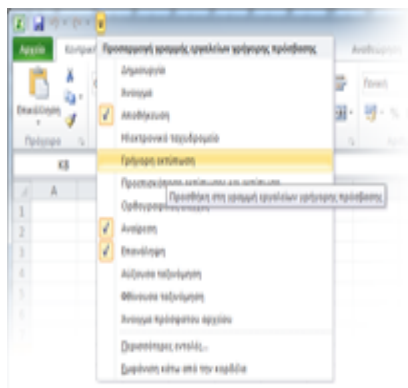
Αρχείο
Κεντρική
Προσαρμογή γραμμής εργαλείων γρήγορης πρόσβασης
Δημιουργία
Άνοιγμα
Αποθήκευση
Ηλεκτρονικό ταχυδρομείο
Γρήγορη εκτύπωση
Προεπισκόπηση εκτύπωσης και εκτύπωση
Ορθογραφικός έλεγχος
Προσθήκη στη γραμμή εργαλείων γρήγορης πρόσβασης
Αναίρεση
Επανάληψη
Αύξουσα ταξινόμηση
Φθίνουσα ταξινόμηση
Άνοιγμα πρόσφατου αρχείου
Περισσότερες εντολές...
Εμφάνιση κάτω από την κορδέλα
Επικόλληση
Πρόχειρο
K8
A
1
2
3
4
5
6
7
8
9
10
11
12
13
Αποθήκευση
Γενική